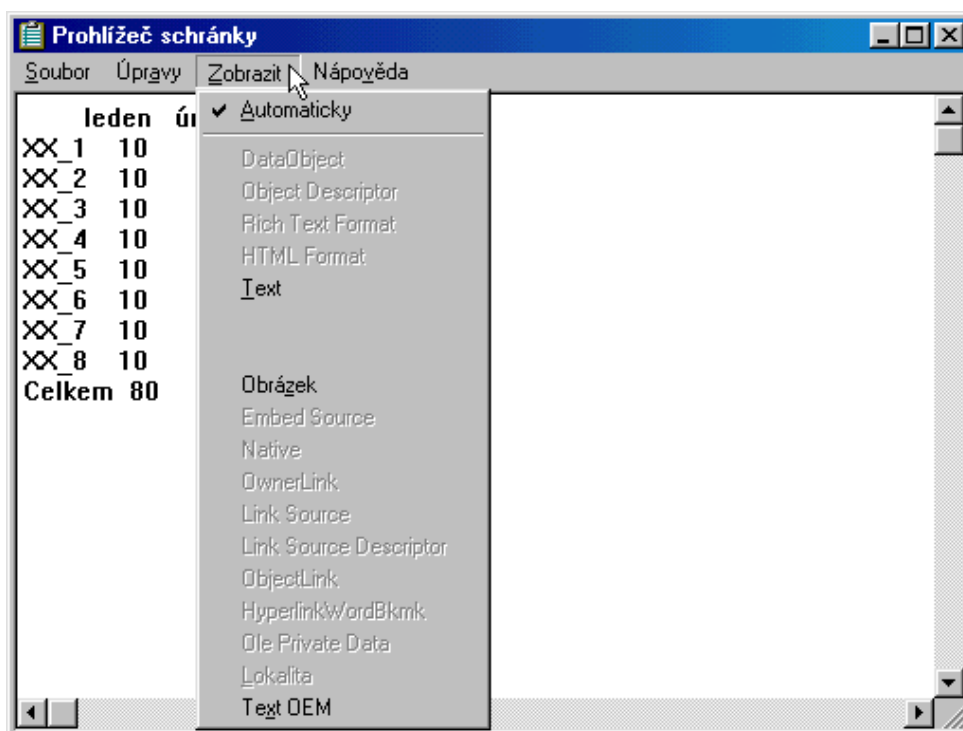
Prohlížeč schránky

Soubor Úpravy Zobrazit Nápověda

✔ Automaticky
DataObject
Object Descriptor
Rich Text Format
HTML Format
Text
Obrázek
Embed Source
Native
OwnerLink
Link Source
Link Source Descriptor
ObjectLink
HyperlinkWordBkmk
Ole Private Data
Lokalita
Text OEM

leden ún
XX_1 10
XX_2 10
XX_3 10
XX_4 10
XX_5 10
XX_6 10
XX_7 10
XX_8 10
Celkem 80